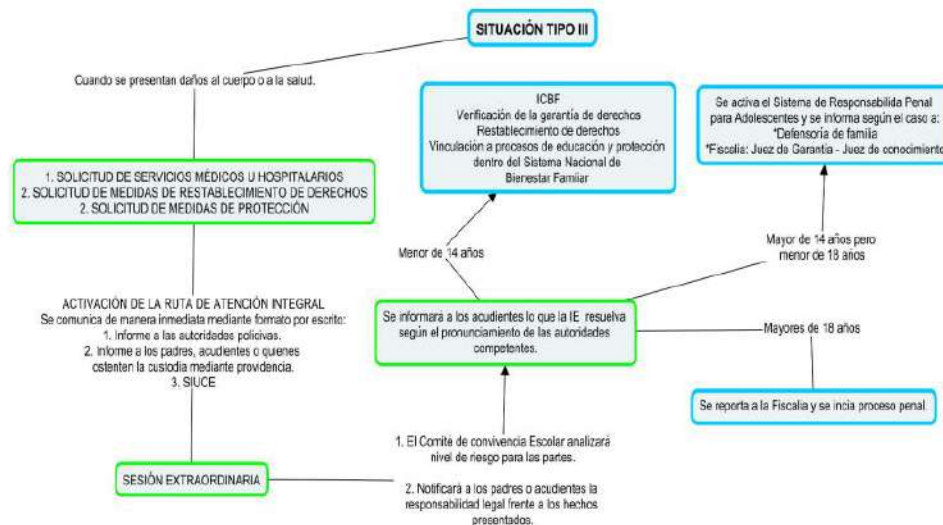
SITUACIÓN TIPO III

Cuando se presentan daños al cuerpo o a la salud.

1. SOLICITUD DE SERVICIOS MÉDICOS U HOSPITALARIOS
2. SOLICITUD DE MEDIDAS DE RESTABLECIMIENTO DE DERECHOS
2. SOLICITUD DE MEDIDAS DE PROTECCIÓN

ACTIVACIÓN DE LA RUTA DE ATENCIÓN INTEGRAL
Se comunica de manera inmediata mediante formato por escrito:
1. Informe a las autoridades policivas.
2. Informe a los padres, acudientes o quienes ostenten la custodia mediante providencia.
3. SIUCE

SESIÓN EXTRAORDINARIA

1. El Comité de convivencia Escolar analizará nivel de riesgo para las partes.

2. Notificará a los padres o acudientes la responsabilidad legal frente a los hechos presentados.

Se informará a los acudientes lo que la IE resuelva según el pronunciamiento de las autoridades competentes.

Menor de 14 años

ICBF
Verificación de la garantía de derechos
Restablecimiento de derechos
Vinculación a procesos de educación y protección dentro del Sistema Nacional de Bienestar Familiar

Mayor de 14 años pero menor de 18 años

Se activa el Sistema de Responsabilida Penal para Adolescentes y se informa según el caso a:
*Defensoría de familia
*Fiscalía: Juez de Garantía - Juez de conocimiento

Mayores de 18 años

Se reporta a la Fiscalía y se incia proceso penal.